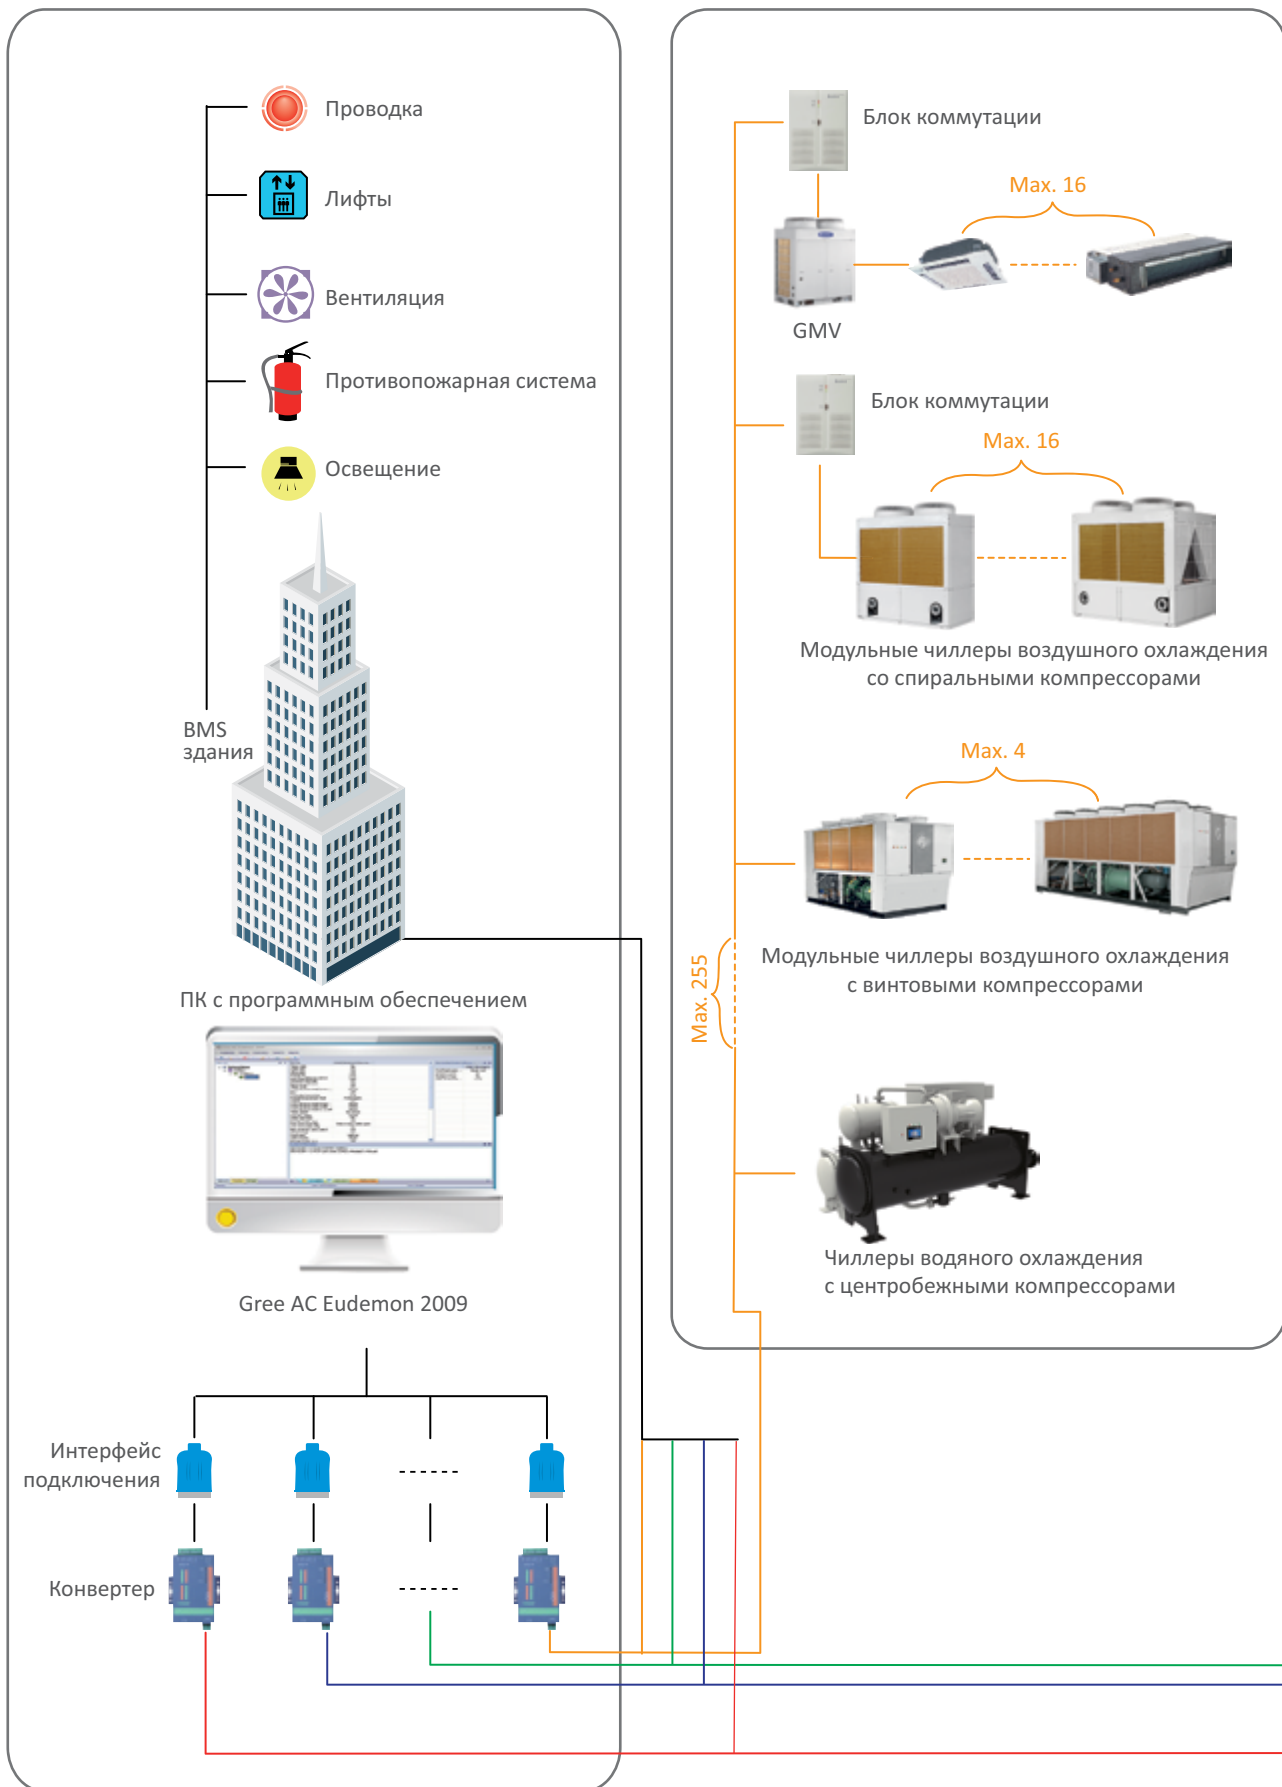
Проводка

Лифты

Вентиляция

Противопожарная система

Освещение

BMS здания

ПК с программным обеспечением

Gree AC Eudemon 2009

Интерфейс подключения

Конвертер

Блок коммутации

Max. 16

GMV

Блок коммутации

Max. 16

Модульные чиллеры воздушного охлаждения со спиральными компрессорами

Max. 4

Модульные чиллеры воздушного охлаждения с винтовыми компрессорами

Max. 255

Чиллеры водяного охлаждения с центробежными компрессорами